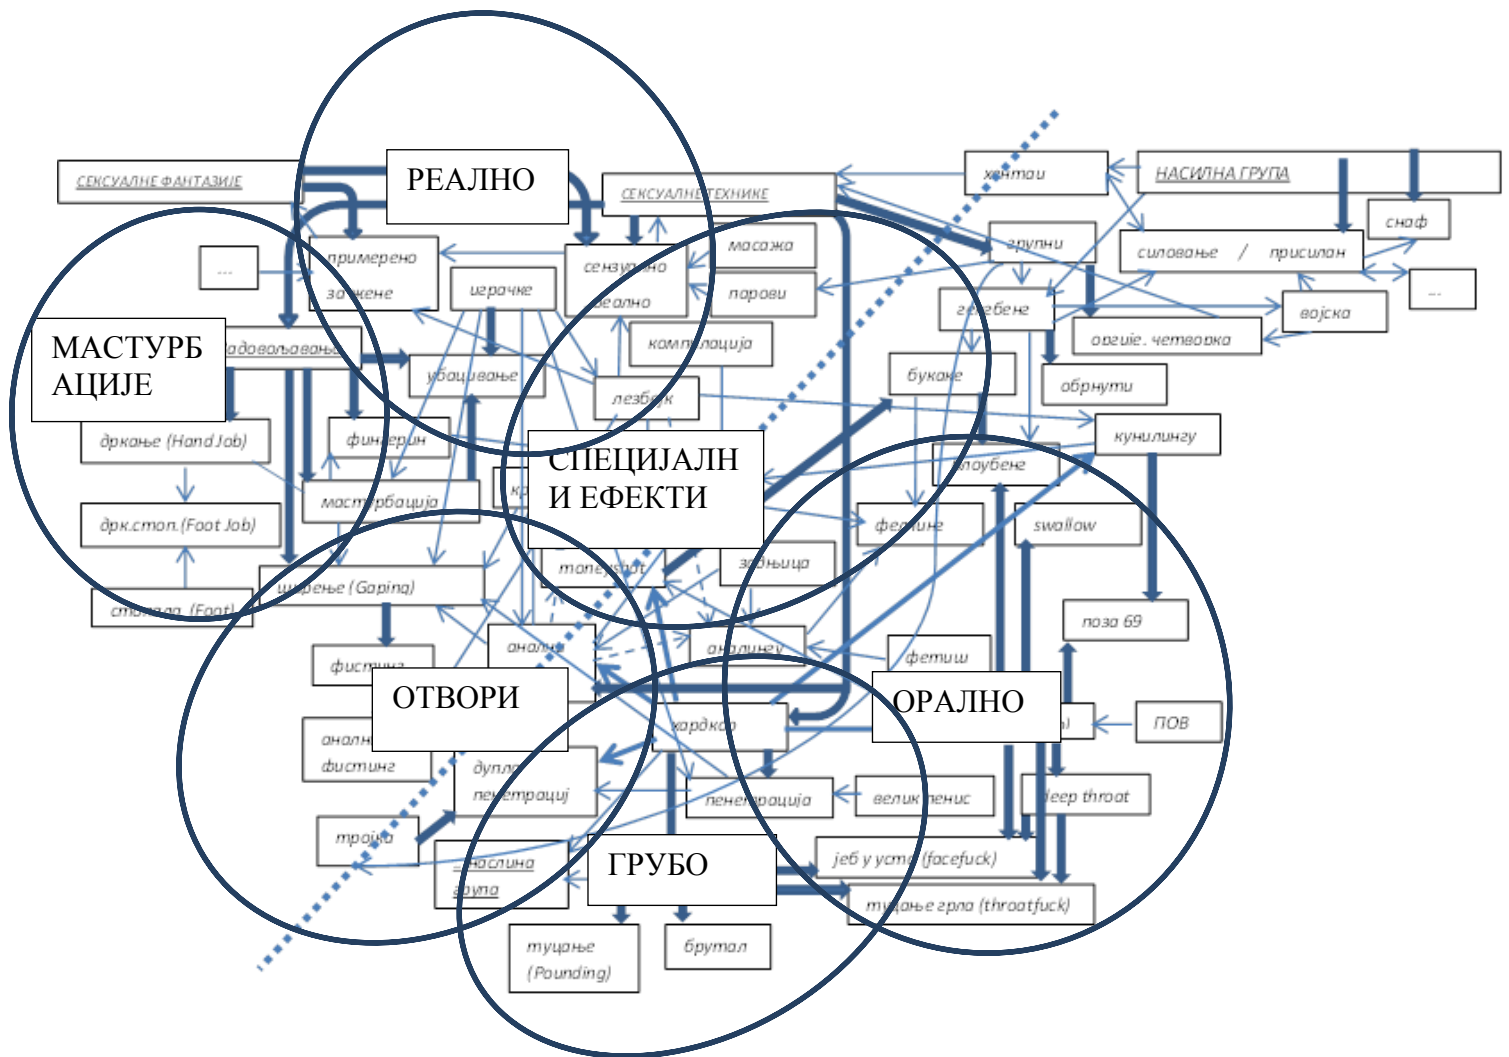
СЕКСУАЛНЕ ФАНТАЗИЈЕ

РЕАЛНО

СЕКСУАЛНЕ ТЕХНИКЕ

хентаи

НАСИЛНА ГРУПА

снаф

...

примерено за жене

играчке

сензуално реално

масажа

групни

силовање / присилан

...

парови

гангбенг

војска

МАСТУРБАЦИЈЕ

задовољавање

убацивање

компилација

оргије. четворка

обрнути

лезбејк

букаке

дркање (Hand Job)

фингерин

кунилингу

СПЕЦИЈАЛНИ ЕФЕКТИ

глоубенг

мастурбација

дрк.стоп.(Foot Job)

фетиш

swallow

ширење (Gaping)

стопала (Foot)

молестат

задњица

поза 69

фистинг

анално

аналинг

фетиш

ОТВОРИ

ОРАЛНО

хардкор

ПОВ

анални фистинг

дупла пенетрација

пенетрација

велик пенис

deep throat

тројка

наслина група

ГРУБО

јеб у уста (facefuck)

мучење грла (throatfuck)

тучење (Pounding)

брутал